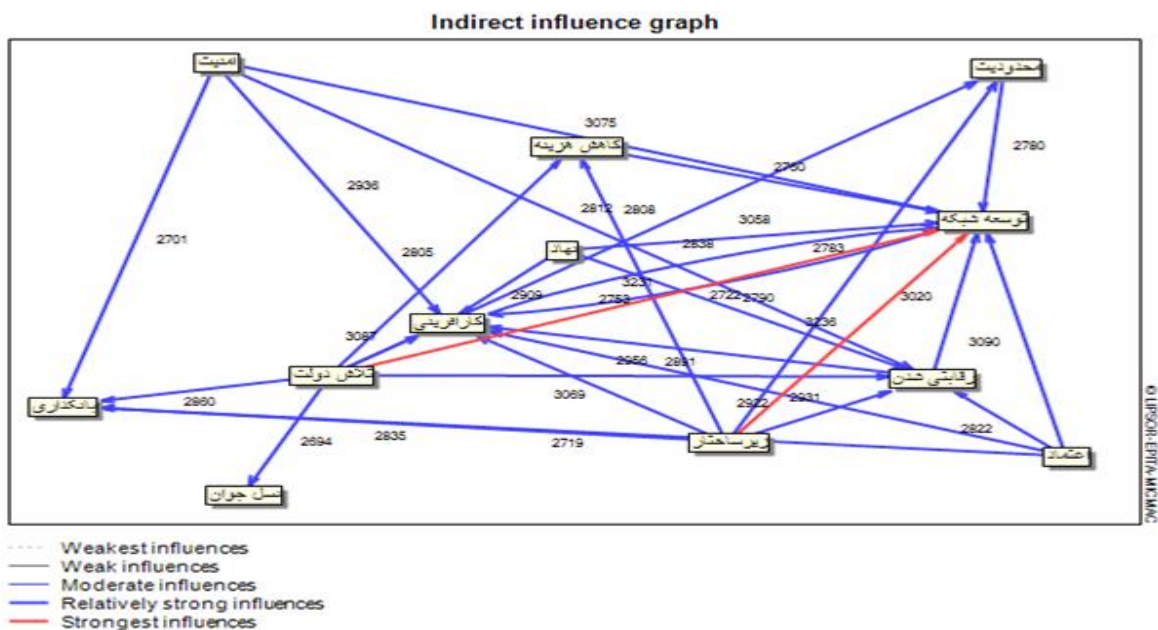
Indirect influence graph

امنیت

محدودیت

کاهش هزینه

توسعه شبکه

نهاد

کارآفرینی

تلاش دولت

رقابتی شدن

بانکداری

زیرساختار

اعتماد

نسل جوان

3075
2780
2760
2936
2812
2808
3058
2701
2838
2783
2805
3231
2909
2753
2722
2790
3020
3236
3087
3090
2956
2891
2860
3069
2922
2931
2822
2694
2835
2719

© LIPSOR-EPITA-MICMAC

Weakest influences
Weak influences
Moderate influences
Relatively strong influences
Strongest influences